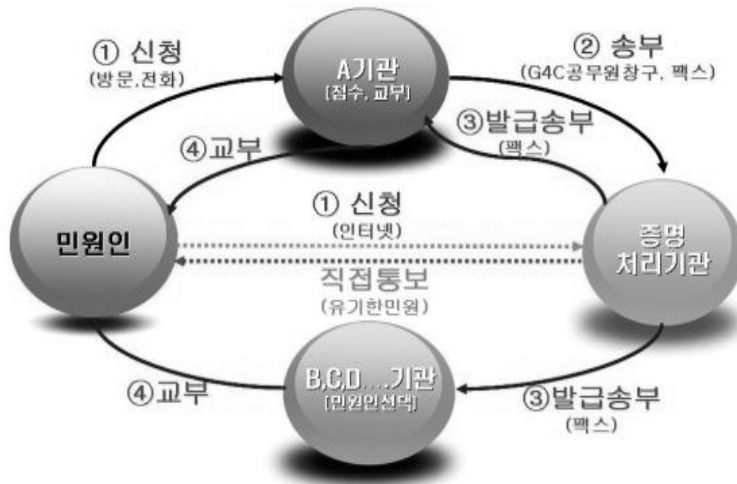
① 신청
(방문,전화)

A기관
[접수, 교부]

② 송부
(G4C공무원창구, 팩스)

④교부

③발급송부
(팩스)

민원인

① 신청
(인터넷)

직접통보
(유기한민원)

증명
처리기관

④교부

B,C,D…기관
[민원인선택]

③발급송부
(팩스)